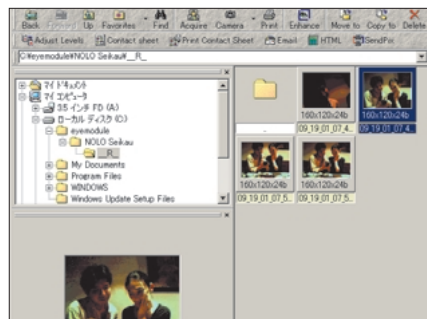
Back Forward Up Favorites Find Acquire Camera Print Enhance Move to Copy to Delete

Adjust Levels Contact sheet Print Contact Sheet Email HTML SendFix

C:¥eyemodule¥NOLO Seikau¥_R_

マイ ドキュメント
マイ コンピュータ
3.5 インチ FD (A:)
ローカル ディスク (C:)
eyemodule
NOLO Seikau
_R_
My Documents
Program Files
WINDOWS
Windows Update Setup Files

..
160x120x24b
09_19_01_07_4...
160x120x24b
09_19_01_07_4...
160x120x24b
09_19_01_07_5...
160x120x24b
09_19_01_07_5...